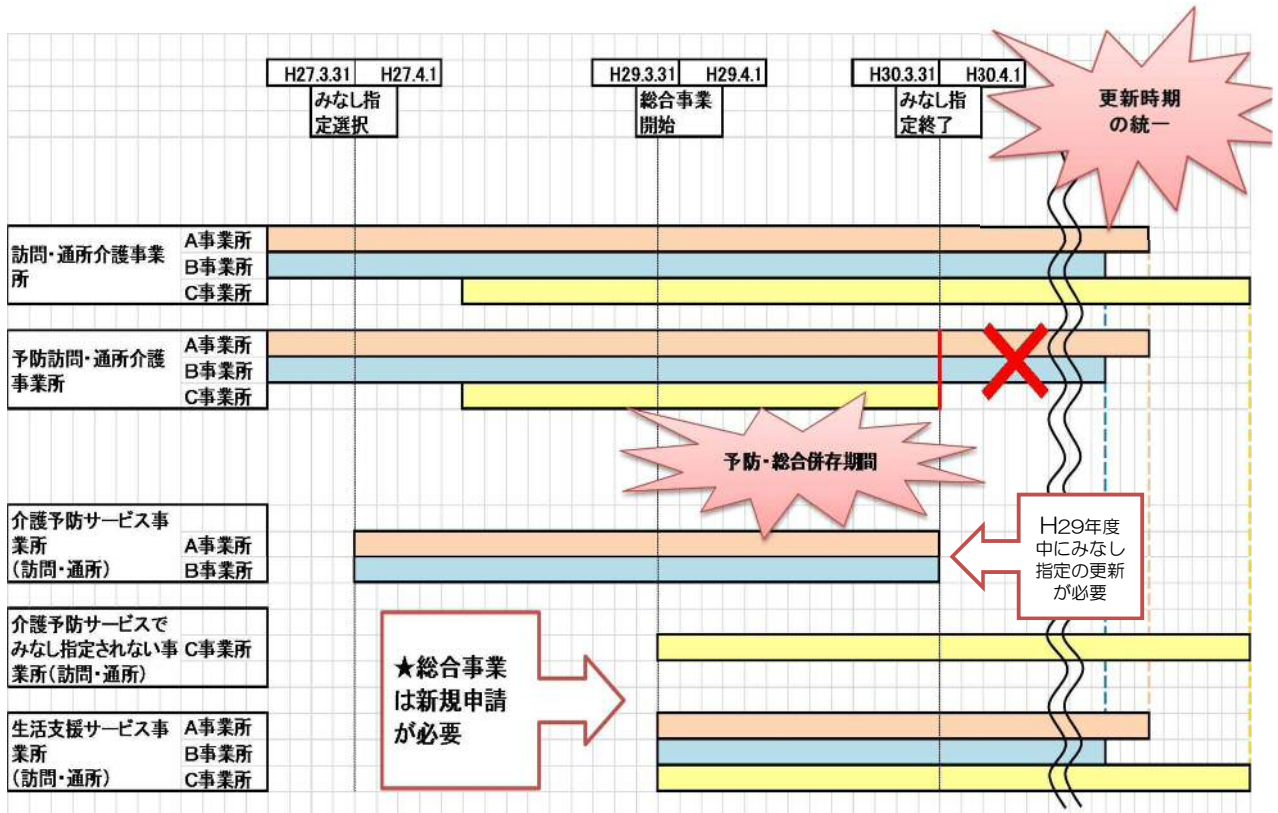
H27.3.31 H27.4.1
みなし指定選択

H29.3.31 H29.4.1
総合事業開始

H30.3.31 H30.4.1
みなし指定終了

更新時期の統一

訪問・通所介護事業所
A事業所
B事業所
C事業所

予防訪問・通所介護事業所
A事業所
B事業所
C事業所

予防・総合併存期間

介護予防サービス事業所（訪問・通所）
A事業所
B事業所

H29年度中にみなし指定の更新が必要

介護予防サービスでみなし指定されない事業所（訪問・通所）
C事業所

★総合事業は新規申請が必要

生活支援サービス事業所（訪問・通所）
A事業所
B事業所
C事業所